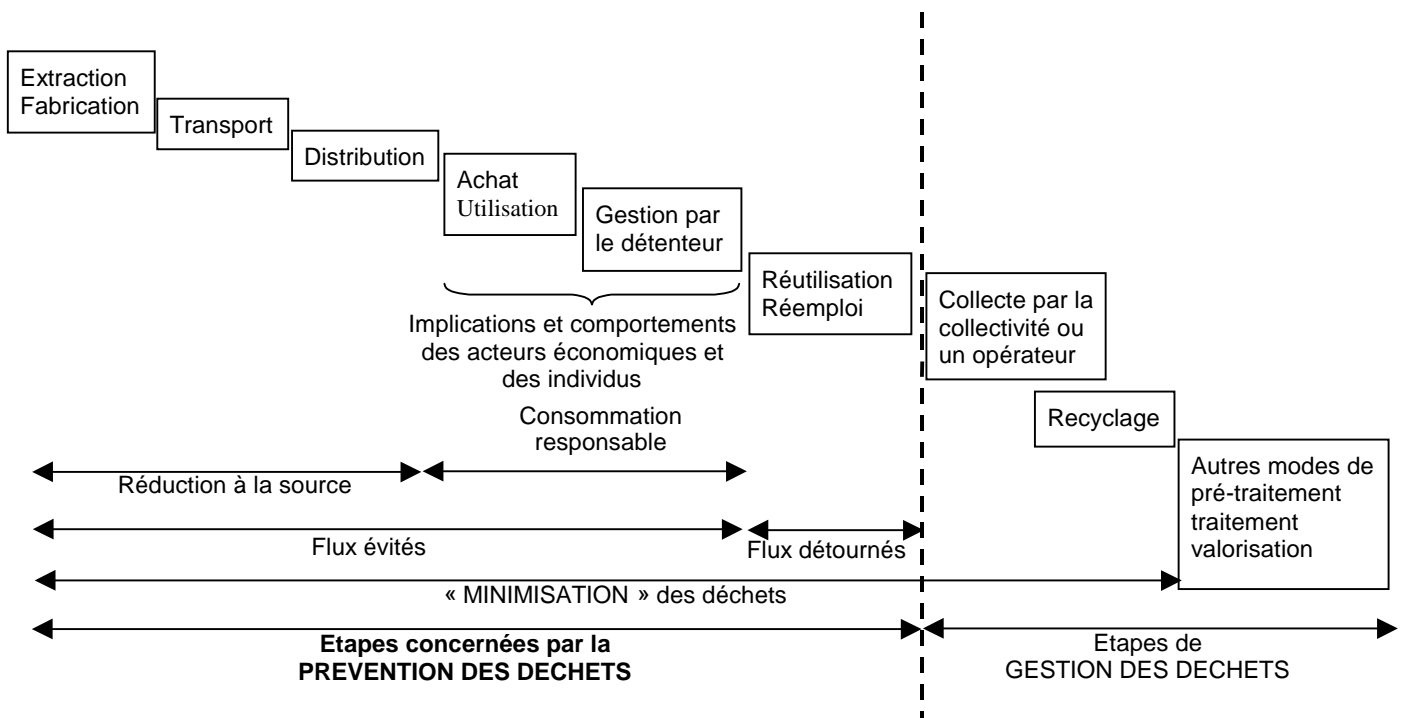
Extraction Fabrication

Transport

Distribution

Achat Utilisation

Gestion par le détenteur

Réutilisation Réemploi

Collecte par la collectivité ou un opérateur

Recyclage

Autres modes de pré-traitement traitement valorisation

Implications et comportements des acteurs économiques et des individus

Consommation responsable

Réduction à la source

Flux évités

Flux détournés

« MINIMISATION » des déchets

**Etapes concernées par la PREVENTION DES DECHETS**

Etapes de GESTION DES DECHETS